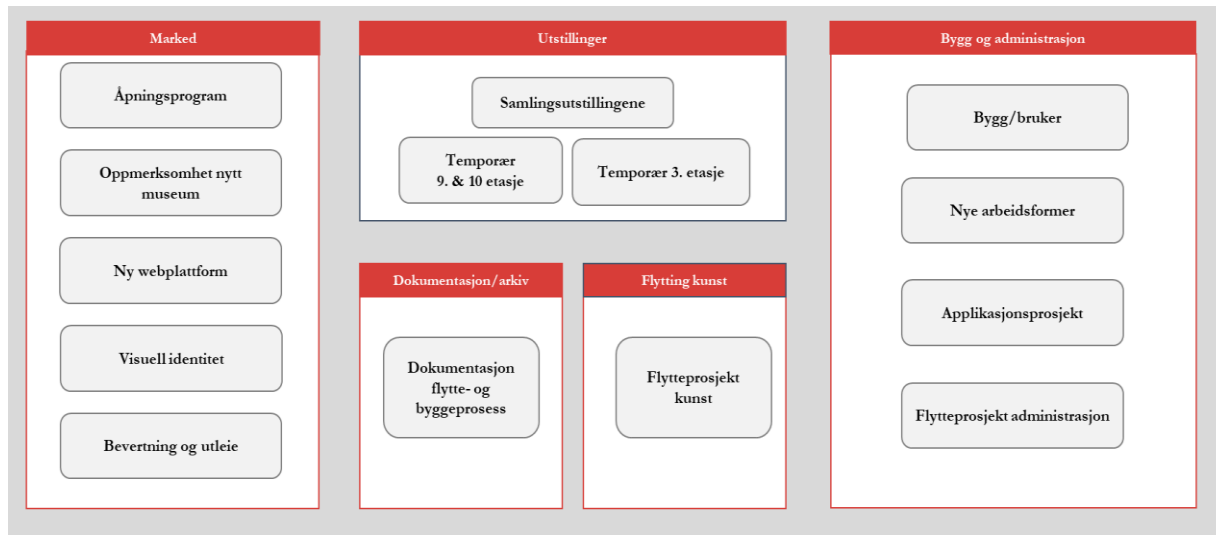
Marked

Åpningsprogram

Oppmerksomhet nytt museum

Ny webplattform

Visuell identitet

Bevertning og utleie

Utstillinger

Samlingsutstillingene

Temporær 9. & 10 etasje

Temporær 3. etasje

Dokumentasjon/arkiv

Dokumentasjon flytte- og byggeprosess

Flytting kunst

Flytteprosjekt kunst

Bygg og administrasjon

Bygg/bruker

Nye arbeidsformer

Applikasjonsprosjekt

Flytteprosjekt administrasjon